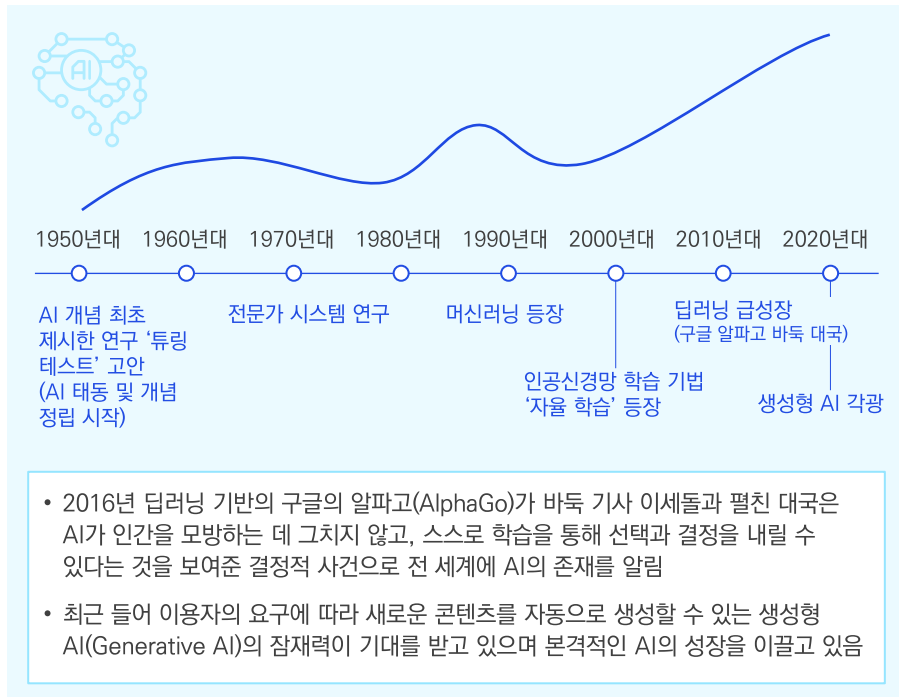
AI

1950년대 1960년대 1970년대 1980년대 1990년대 2000년대 2010년대 2020년대

AI 개념 최초 제시한 연구 '튜링 테스트' 고안 (AI 태동 및 개념 정립 시작)

전문가 시스템 연구

머신러닝 등장

인공신경망 학습 기법 '자율 학습' 등장

딥러닝 급성장 (구글 알파고 바둑 대국)

생성형 AI 각광

• 2016년 딥러닝 기반의 구글의 알파고(AlphaGo)가 바둑 기사 이세돌과 펼친 대국은 AI가 인간을 모방하는 데 그치지 않고, 스스로 학습을 통해 선택과 결정을 내릴 수 있다는 것을 보여준 결정적 사건으로 전 세계에 AI의 존재를 알림

• 최근 들어 이용자의 요구에 따라 새로운 콘텐츠를 자동으로 생성할 수 있는 생성형 AI(Generative AI)의 잠재력이 기대를 받고 있으며 본격적인 AI의 성장을 이끌고 있음